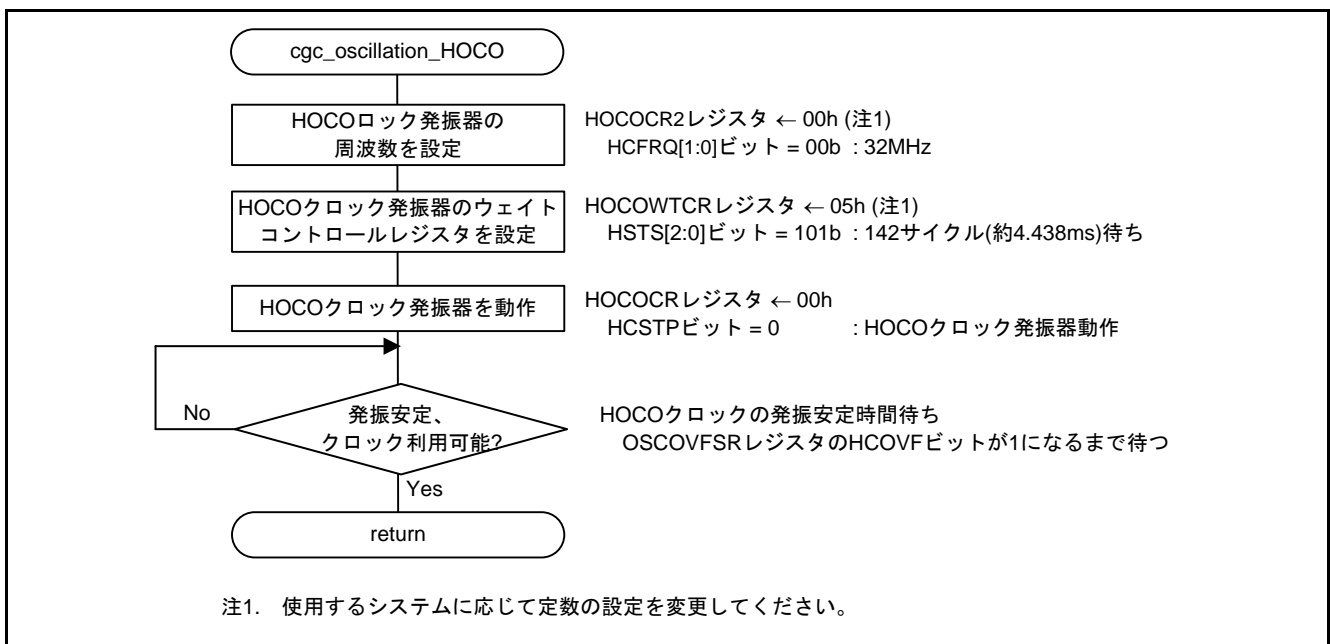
cgc_oscillation_HOCO

HOCOロック発振器の周波数を設定

HOCOCR2レジスタ ← 00h (注1)
HCFRQ[1:0]ビット = 00b : 32MHz

HOCOクロック発振器のウェイトコントロールレジスタを設定

HOCOWTCRレジスタ ← 05h (注1)
HSTS[2:0]ビット = 101b : 142サイクル(約4.438ms)待ち

HOCOクロック発振器を動作

HOCOCRレジスタ ← 00h
HCSTPビット = 0 : HOCOクロック発振器動作

No

発振安定、クロック利用可能?

HOCOクロックの発振安定時間待ち
OSCOVFSRレジスタのHCOVFビットが1になるまで待つ

Yes

return

注1. 使用するシステムに応じて定数の設定を変更してください。